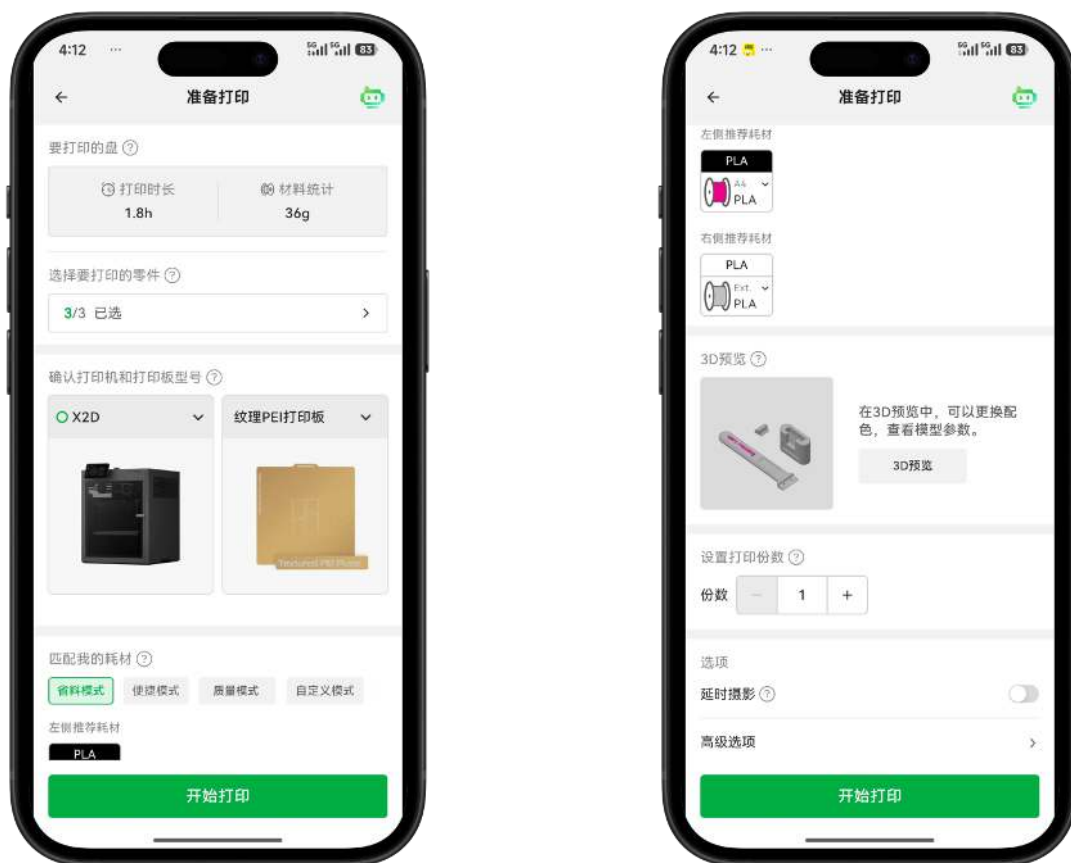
4:12 ···
83
←
准备打印
要打印的盘 ?
打印时长
1.8h
材料统计
36g
选择要打印的零件 ?
3/3 已选
>
确认打印机和打印板型号 ?
X2D
纹理PEI打印板
Textured PEI Plate
匹配我的耗材 ?
省料模式
便捷模式
质量模式
自定义模式
左侧推荐耗材
PLA
开始打印

4:12 ···
83
←
准备打印
左侧推荐耗材
PLA
A4
PLA
右侧推荐耗材
PLA
Ext.
PLA
3D预览 ?
在3D预览中，可以更换配色，查看模型参数。
3D预览
设置打印份数 ?
份数
−
1
+
选项
延时摄影 ?
高级选项
>
开始打印